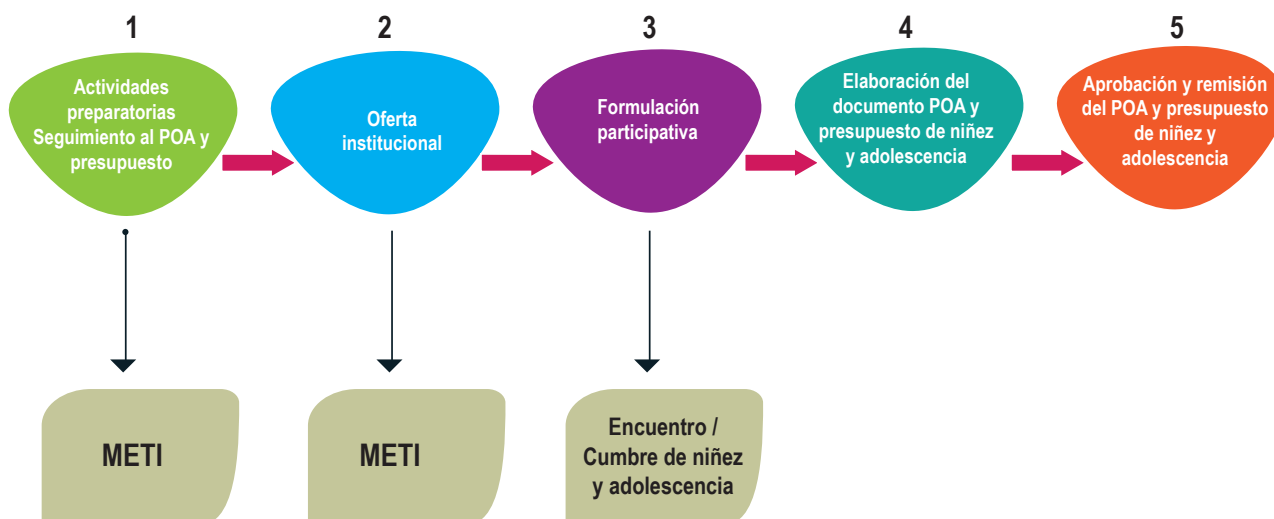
1

Actividades preparatorias Seguimiento al POA y presupuesto

2

Oferta institucional

3

Formulación participativa

4

Elaboración del documento POA y presupuesto de niñez y adolescencia

5

Aprobación y remisión del POA y presupuesto de niñez y adolescencia

METI

METI

Encuentro / Cumbre de niñez y adolescencia